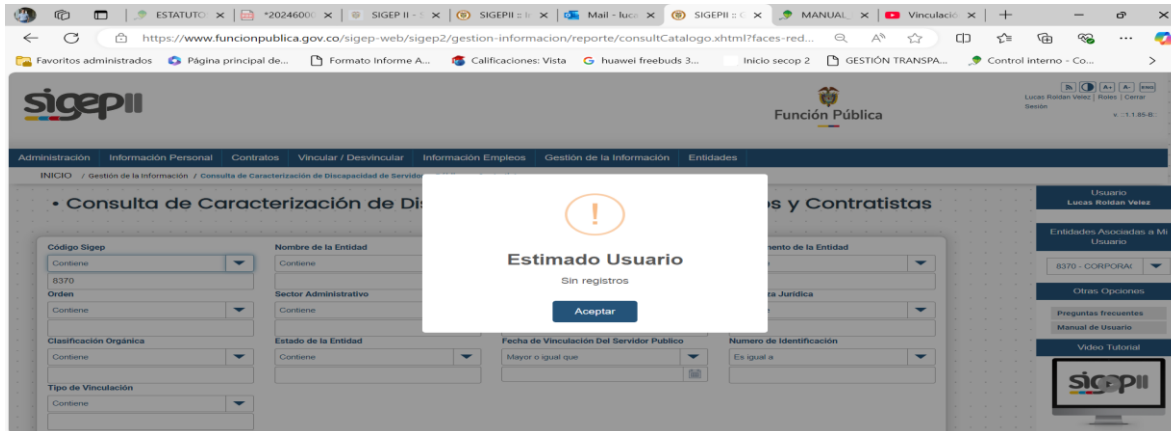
ESTATUTO ✕ | *2024600 ✕ | SIGEP II - ✕ | SIGEPII ✕ | Mail - luca ✕ | SIGEPII ✕ | MANUAL ✕ | Vinculació ✕ | +

https://www.funcionpublica.gov.co/sigep-web/sigep2/gestion-informacion/reporte/consultCatalogo.xhtml?faces-red...

Favoritos administrados | Página principal de... | Formato Informe A... | Calificaciones: Vista | huawei freebuds 3... | Inicio secop 2 | GESTIÓN TRANSPA... | Control interno - Co...

sigepII

Función Pública

Lucas Roldan Velez | Roles | Cerrar Sesión

v.:1.1.85-B

Administración | Información Personal | Contratos | Vincular / Desvincular | Información Empleos | Gestión de la Información | Entidades

INICIO / Gestión de la Información / Consulta de Caracterización de Discapacidad de Servido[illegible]

• Consulta de Caracterización de Dis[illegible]s y Contratistas

Código Sigep
Contiene
8370

Nombre de la Entidad
Contiene

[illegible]ento de la Entidad

Orden
Contiene

Sector Administrativo
Contiene

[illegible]a Jurídica

Clasificación Orgánica
Contiene

Estado de la Entidad
Contiene

Fecha de Vinculación Del Servidor Publico
Mayor o igual que

Numero de Identificación
Es igual a

Tipo de Vinculación
Contiene

!

Estimado Usuario

Sin registros

Aceptar

Usuario
Lucas Roldan Velez

Entidades Asociadas a Mi Usuario

8370 - CORPORAC

Otras Opciones

Preguntas frecuentes

Manual de Usuario

Video Tutorial

sigepII